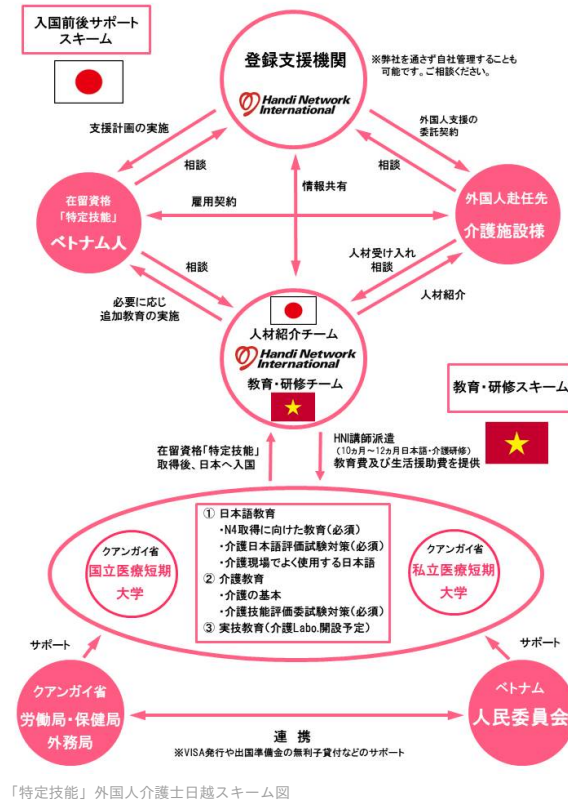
入国前後サポートスキーム

登録支援機関
Handi Network International

※弊社を通さず自社管理することも可能です。ご相談ください。

支援計画の実施

相談

外国人支援の委託契約

相談

情報共有

在留資格「特定技能」
ベトナム人

雇用契約

外国人赴任先
介護施設様

相談

人材受け入れ相談

必要に応じ追加教育の実施

人材紹介

人材紹介チーム
Handi Network International
教育・研修チーム

教育・研修スキーム

在留資格「特定技能」取得後、日本へ入国

HNI講師派遣
(10カ月～12カ月日本語・介護研修)
教育費及び生活援助費を提供

① 日本語教育
・N4取得に向けた教育(必須)
・介護日本語評価試験対策(必須)
・介護現場でよく使用する日本語
② 介護教育
・介護の基本
・介護技能評価委試験対策(必須)
③ 実技教育(介護Labo.開設予定)

クアンガイ省
国立医療短期大学

クアンガイ省
私立医療短期大学

サポート

サポート

クアンガイ省
労働局・保健局
外務局

連携
※VISA発行や出国準備金の無利子貸付などのサポート

ベトナム
人民委員会

「特定技能」外国人介護士日越スキーム図